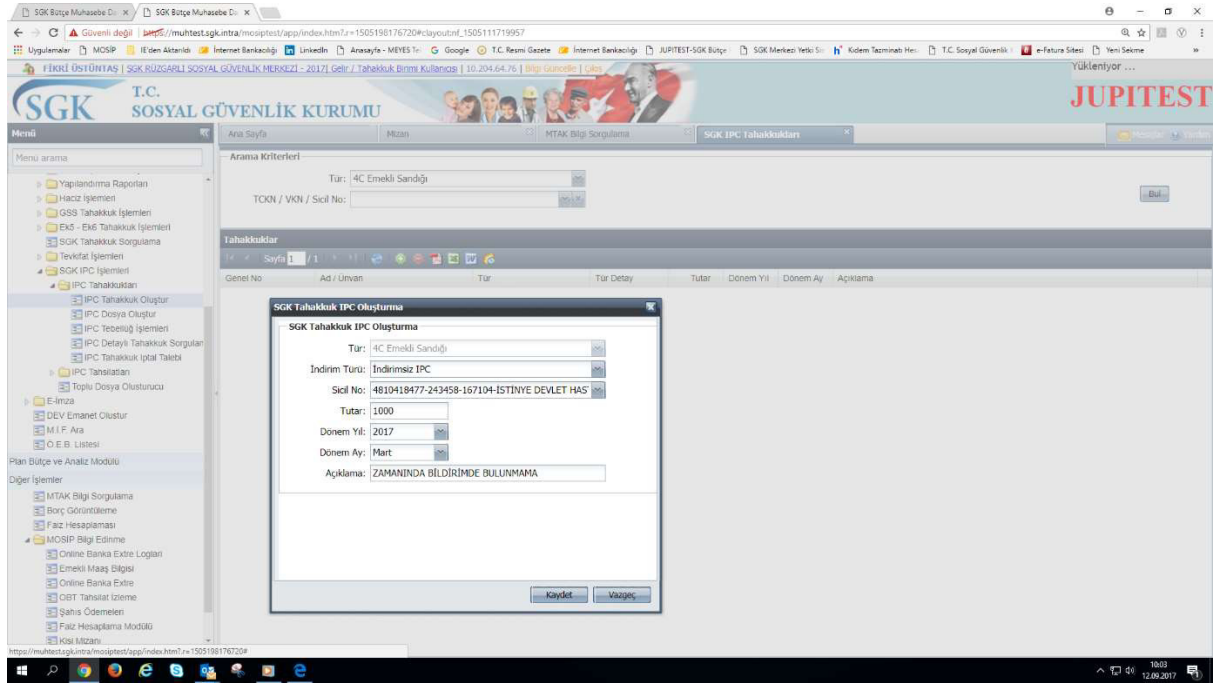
SGK Bütçe Muhasebe Da × | SGK Bütçe Muhasebe Da ×

Güvenli değil | https://muhtest.sgk.intra/mosiptest/app/index.htm?.r=1505198176720#clayout:nf_1505111719957

Uygulamalar | MOSİP | İE'den Aktarıldı | İnternet Bankacılığı | LinkedIn | Anasayfa - MEYES | Google | T.C. Resmi Gazete | İnternet Bankacılığı | JUPITEST-SGK Bütçe | SGK Merkezi Yetki | Kıdem Tazminatı Hes | T.C. Sosyal Güvenlik | e-Fatura Sitesi | Yeni Sekme

FİKRİ ÜSTÜNTAŞ | SGK RÜZGARLI SOSYAL GÜVENLİK MERKEZİ - 2017| Gelir / Tahakkuk Birimi Kullanıcısı | 10.204.64.76 | Bilgi Güncelle | Çıkış

Yükleniyor ...

SGK T.C. SOSYAL GÜVENLİK KURUMU

JUPITEST

Menü

Menü arama

Yapılandırma Raporları
Haciz İşlemleri
GSS Tahakkuk İşlemleri
Ek5 - Ek6 Tahakkuk İşlemleri
SGK Tahakkuk Sorgulama
Tevkifat İşlemleri
SGK IPC İşlemleri
IPC Tahakkukları
IPC Tahakkuk Oluştur
IPC Dosya Oluştur
IPC Tebellüğ İşlemleri
IPC Detaylı Tahakkuk Sorguları
IPC Tahakkuk İptal Talebi
IPC Tahsilatları
Toplu Dosya Olusturucu
E-İmza
DEV Emanet Olustur
M.İ.F. Ara
Ö.E.B. Listesi
Plan Bütçe ve Analiz Modülü
Diğer İşlemler
MTAK Bilgi Sorgulama
Borç Görüntüleme
Faiz Hesaplaması
MOSİP Bilgi Edinme
Online Banka Extre Logları
Emekli Maaş Bilgisi
Online Banka Extre
OBT Tahsilat İzleme
Şahıs Ödemeleri
Faiz Hesaplama Modülü
Kişi Mizanı

Ana Sayfa | Mizan | MTAK Bilgi Sorgulama | SGK IPC Tahakkukları

Arama Kriterleri

Tür: 4C Emekli Sandığı

TCKN / VKN / Sicil No:

Bul

Tahakkuklar

Sayfa 1 /1

Genel No | Ad / Unvan | Tür | Tür Detay | Tutar | Dönem Yıl | Dönem Ay | Açıklama

SGK Tahakkuk IPC Oluşturma

SGK Tahakkuk IPC Oluşturma

Tür: 4C Emekli Sandığı

İndirim Türü: İndirimsiz IPC

Sicil No: 4810418477-243458-167104-İSTİNYE DEVLET HAS

Tutar: 1000

Dönem Yıl: 2017

Dönem Ay: Mart

Açıklama: ZAMANINDA BİLDİRİMDE BULUNMAMA

Kaydet | Vazgeç

https://muhtest.sgk.intra/mosiptest/app/index.htm?.r=1505198176720#

10:03
12.09.2017